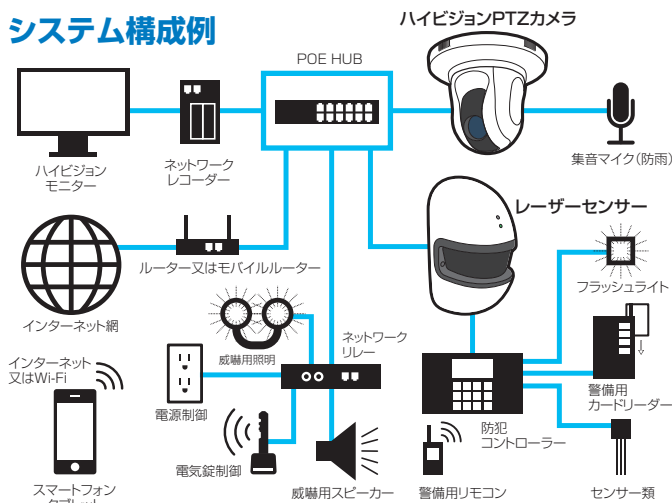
システム構成例

ハイビジョンPTZカメラ

POE HUB

ハイビジョン
モニター

ネットワーク
レコーダー

集音マイク（防雨）

レーザーセンサー

ルーター又はモバイルルーター

インターネット網

フラッシュライト

威嚇用照明

ネットワーク
リレー

インターネット
又はWi-Fi

電源制御

警備用
カードリーダー

防犯
コントローラー

電気錠制御

スマートフォン
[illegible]

威嚇用スピーカー

警備用リモコン

センサー類